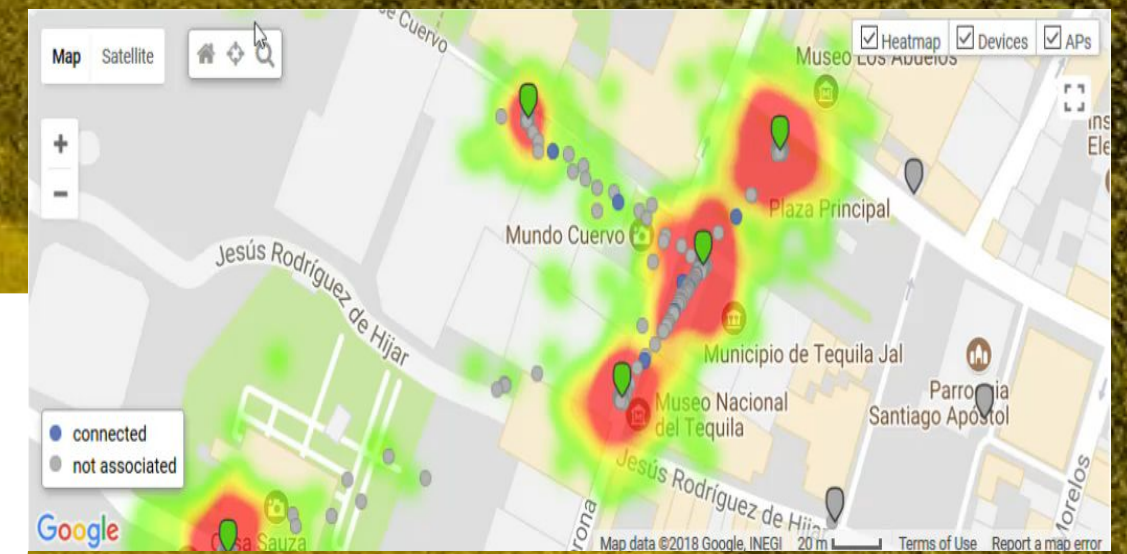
Map Satellite

Heatmap Devices APs

de Cuervo

Museo Los Abuelos

Ins
Ele

Plaza Principal

Mundo Cuervo

Jesús Rodríguez de Hijar

Municipio de Tequila Jal

Parroquia
Santiago Apóstol

Museo Nacional
del Tequila

Jesús Rodríguez de Hijar

Morelos

connected
not associated

Google

Casa Sauza

Corona

Map data ©2018 Google, INEGI 20 m Terms of Use Report a map error